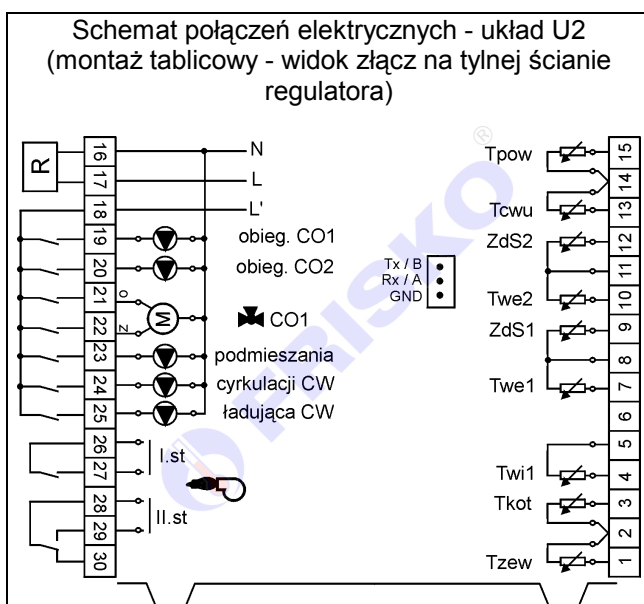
Schemat połączeń elektrycznych - układ U2 (montaż tablicowy - widok złącz na tylnej ścianie regulatora)

R
16
17
18
19
20
21
22
23
24
25
26
27
28
29
30

N
L
L'
obieg. CO1
obieg. CO2
O
Z
M
CO1
podmieszania
cyrkulacji CW
ładująca CW
I.st
II.st

Tx / B
Rx / A
GND

FRISKO
®

Tpow
Tcwu
ZdS2
Twe2
ZdS1
Twe1
Twi1
Tkot
Tzew

15
14
13
12
11
10
9
8
7
6
5
4
3
2
1